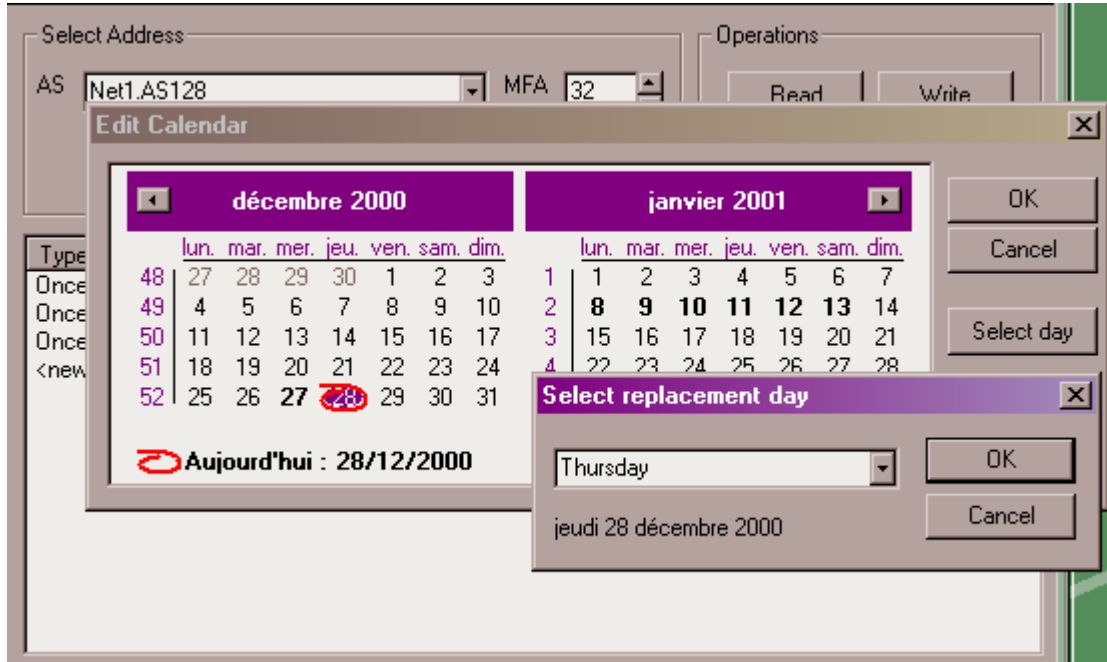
Select Address
AS Net1.AS128
MFA 32
Operations
Read
Write
Type
Once
Once
Once
<new

Edit Calendar

décembre 2000

| | lun. | mar. | mer. | jeu. | ven. | sam. | dim. |
|---|---|---|---|---|---|---|---|
| 48 | 27 | 28 | 29 | 30 | 1 | 2 | 3 |
| 49 | 4 | 5 | 6 | 7 | 8 | 9 | 10 |
| 50 | 11 | 12 | 13 | 14 | 15 | 16 | 17 |
| 51 | 18 | 19 | 20 | 21 | 22 | 23 | 24 |
| 52 | 25 | 26 | 27 | 28 | 29 | 30 | 31 |

janvier 2001

| | lun. | mar. | mer. | jeu. | ven. | sam. | dim. |
|---|---|---|---|---|---|---|---|
| 1 | 1 | 2 | 3 | 4 | 5 | 6 | 7 |
| 2 | 8 | 9 | 10 | 11 | 12 | 13 | 14 |
| 3 | 15 | 16 | 17 | 18 | 19 | 20 | 21 |
| 4 | 22 | 23 | 24 | 25 | 26 | 27 | 28 |

Aujourd'hui : 28/12/2000

OK
Cancel
Select day

Select replacement day
Thursday
jeudi 28 décembre 2000
OK
Cancel